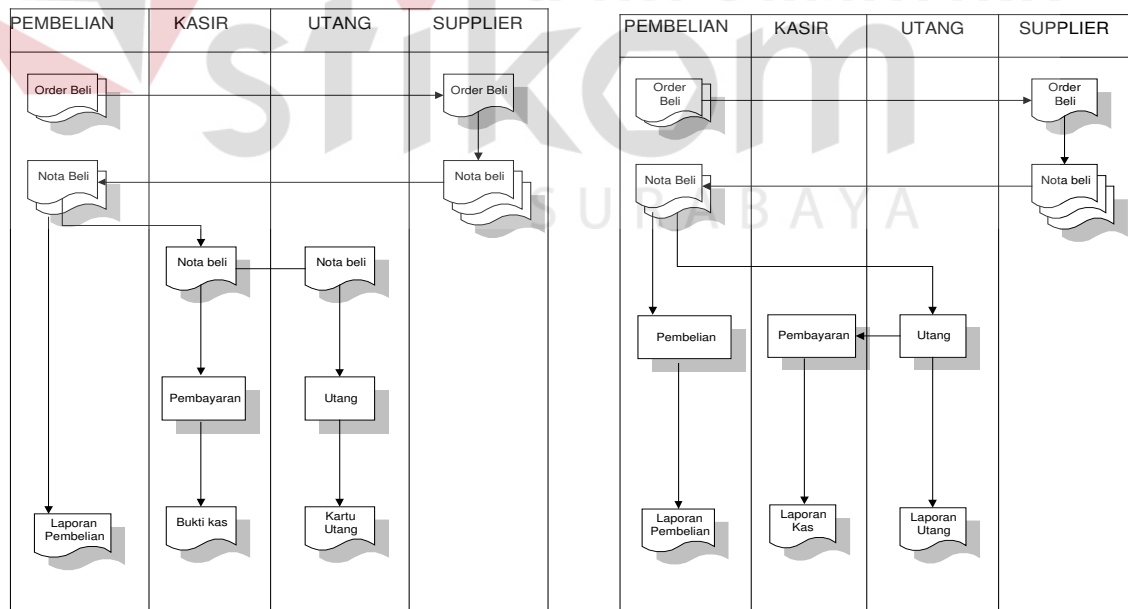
| PEMBELIAN | KASIR | UTANG | SUPPLIER |
|---|---|---|---|

Order Beli
Order Beli
Nota Beli
Nota beli
Nota beli
Nota beli
Pembayaran
Utang
Laporan Pembelian
Bukti kas
Kartu Utang

| PEMBELIAN | KASIR | UTANG | SUPPLIER |
|---|---|---|---|

Order Beli
Order Beli
Nota Beli
Nota beli
Pembelian
Pembayaran
Utang
Laporan Pembelian
Laporan Kas
Laporan Utang

stikom
SURABAYA